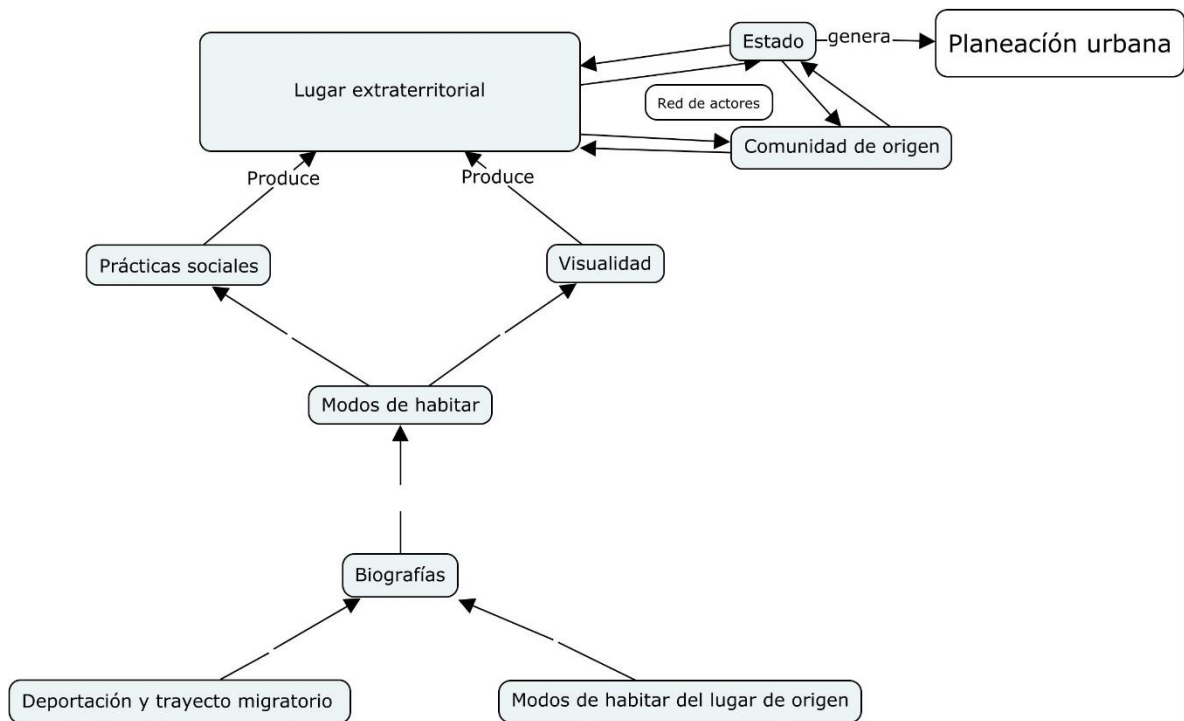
Estado
genera
Planeación urbana
Lugar extraterritorial
Red de actores
Comunidad de origen
Produce
Produce
Prácticas sociales
Visualidad
Modos de habitar
Biografías
Deportación y trayecto migratorio
Modos de habitar del lugar de origen